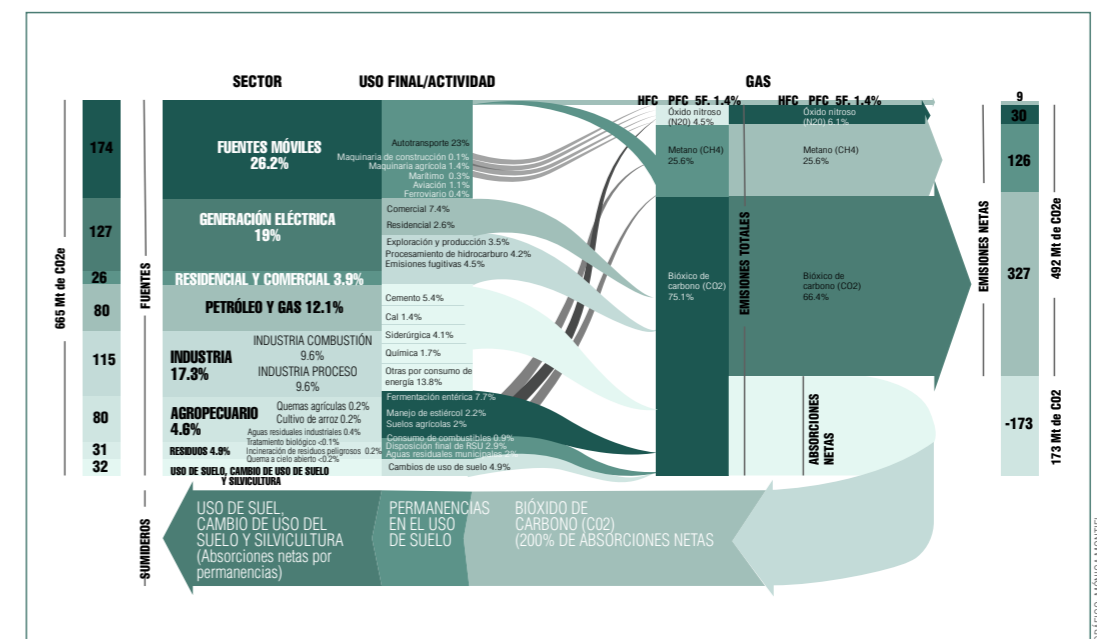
SECTOR
USO FINAL/ACTIVIDAD
GAS

665 Mt de CO2e
174
127
26
80
115
80
31
32

FUENTES

FUENTES MÓVILES
26.2%
GENERACIÓN ELÉCTRICA
19%
RESIDENCIAL Y COMERCIAL 3.9%
PETRÓLEO Y GAS 12.1%
INDUSTRIA
17.3%
INDUSTRIA COMBUSTIÓN
9.6%
INDUSTRIA PROCESO
9.6%
AGROPECUARIO
4.6%
Quemas agrícolas 0.2%
Cultivo de arroz 0.2%
Aguas residuales industriales 0.4%
Tratamiento biológico <0.1%
RESIDUOS 4.9%
Incineración de residuos peligrosos 0.2%
Quema a cielo abierto <0.2%
USO DE SUELO, CAMBIO DE USO DE SUELO Y SILVICULTURA

Autotransporte 23%
Maquinaria de construcción 0.1%
Maquinaria agrícola 1.4%
Marítimo 0.3%
Aviación 1.1%
Ferroviario 0.4%
Comercial 7.4%
Residencial 2.6%
Exploración y producción 3.5%
Procesamiento de hidrocarburo 4.2%
Emisiones fugitivas 4.5%
Cemento 5.4%
Cal 1.4%
Siderúrgica 4.1%
Química 1.7%
Otras por consumo de energía 13.8%
Fermentación entérica 7.7%
Manejo de estiércol 2.2%
Suelos agrícolas 2%
Consumo de combustibles 0.9%
Disposición final de RSU 2.9%
Aguas residuales municipales 2%
Cambios de uso de suelo 4.9%

HFC PFC 5F. 1.4%
Óxido nitroso (N20) 4.5%
Metano (CH4) 25.6%
Bióxido de carbono (CO2) 75.1%

EMISIONES TOTALES

HFC PFC 5F. 1.4%
Óxido nitroso (N20) 6.1%
Metano (CH4) 25.6%
Bióxido de carbono (CO2) 66.4%

ABSORCIONES NETAS

EMISIONES NETAS

9
30
126
327
-173

492 Mt de CO2e
173 Mt de CO2

SUMIDEROS

USO DE SUEL, CAMBIO DE USO DEL SUELO Y SILVICULTURA (Absorciones netas por permanencias)
PERMANENCIAS EN EL USO DE SUELO
BIÓXIDO DE CARBONO (C02) (200% DE ABSORCIONES NETAS

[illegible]